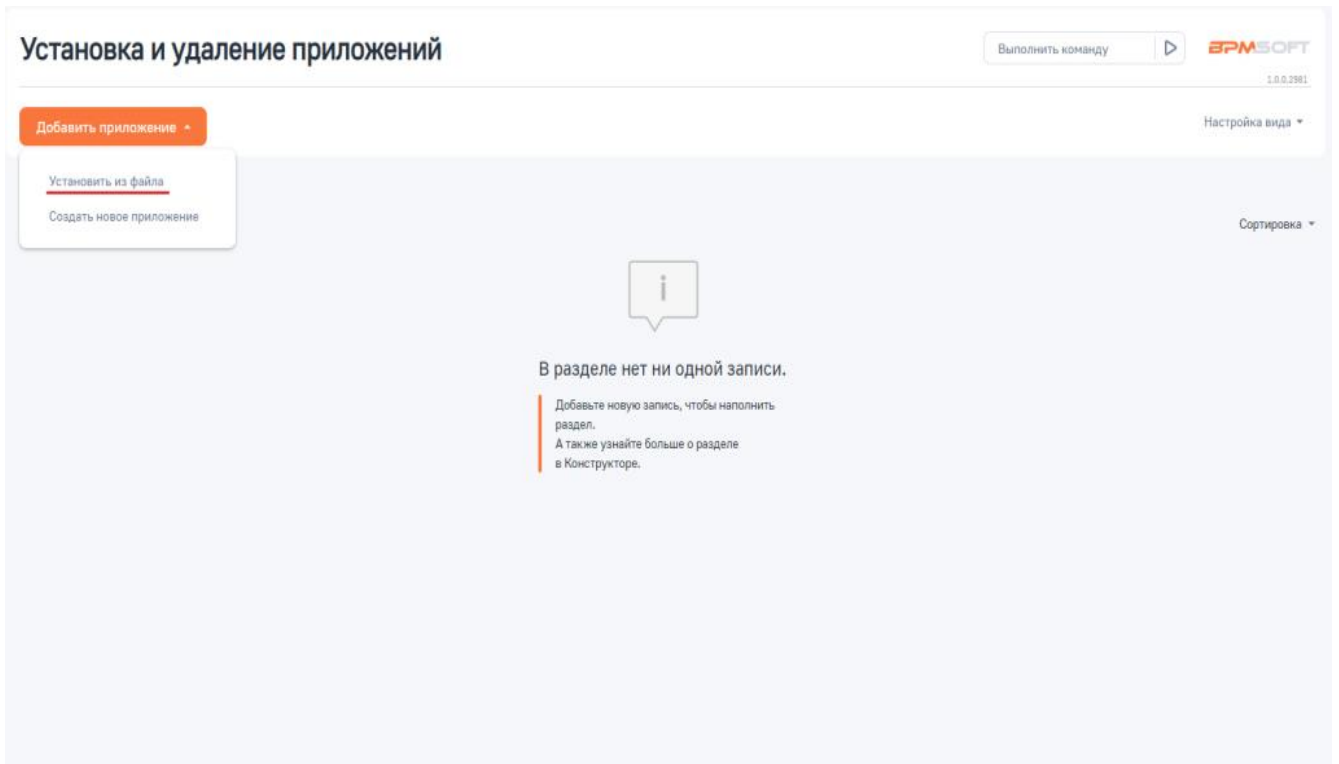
Установка и удаление приложений

Выполнить команду

BPMSOFT

1.0.0.2981

Добавить приложение

Настройка вида

Установить из файла

Создать новое приложение

Сортировка

В разделе нет ни одной записи.

Добавьте новую запись, чтобы наполнить раздел.
А также узнайте больше о разделе в Конструкторе.